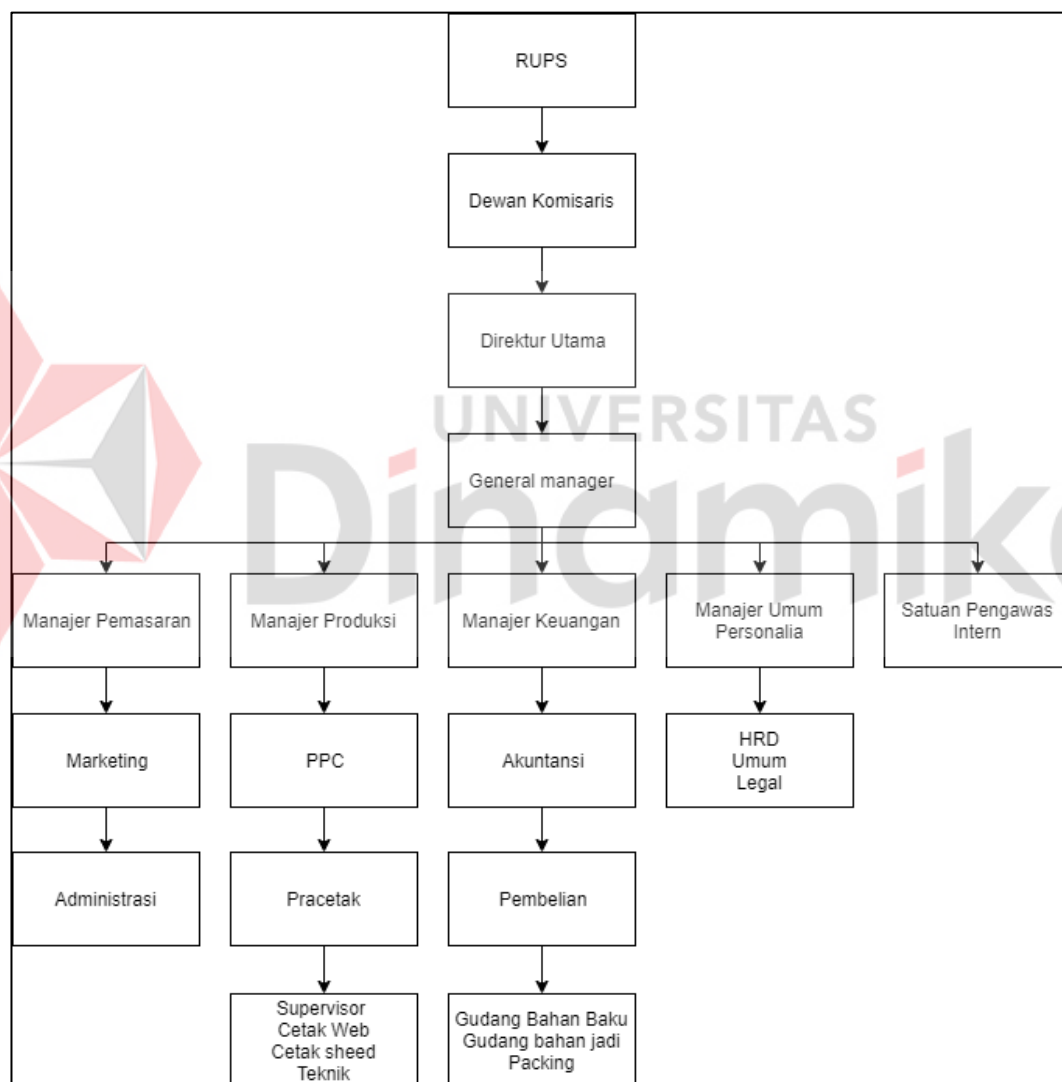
RUPS

Dewan Komisaris

Direktur Utama

UNIVERSITAS Dinamika

General manager

Manajer Pemasaran

Manajer Produksi

Manajer Keuangan

Manajer Umum Personalia

Satuan Pengawas Intern

Marketing

PPC

Akuntansi

HRD
Umum
Legal

Administrasi

Pracetak

Pembelian

Supervisor
Cetak Web
Cetak sheed
Teknik

Gudang Bahan Baku
Gudang bahan jadi
Packing